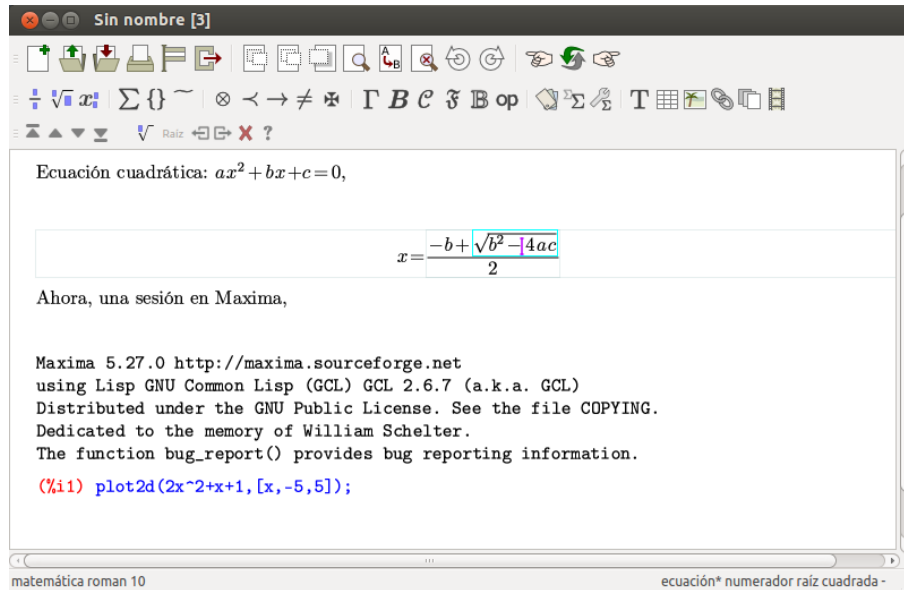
Sin nombre [3]

Raíz

Ecuación cuadrática: $ax^2+bx+c=0$,

$x=\frac{-b+\sqrt{b^2-4ac}}{2}$

Ahora, una sesión en Maxima,

Maxima 5.27.0 http://maxima.sourceforge.net
using Lisp GNU Common Lisp (GCL) GCL 2.6.7 (a.k.a. GCL)
Distributed under the GNU Public License. See the file COPYING.
Dedicated to the memory of William Schelter.
The function bug_report() provides bug reporting information.

(%i1) plot2d(2x^2+x+1,[x,-5,5]);

matemática roman 10

ecuación* numerador raíz cuadrada -